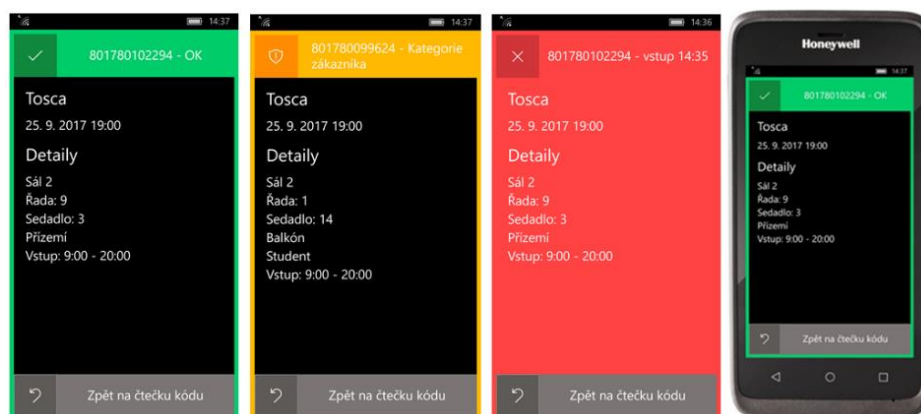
14:37

801780102294 - OK

Tosca

25. 9. 2017 19:00

Detaily

Sál 2
Řada: 9
Sedadlo: 3
Přízemí
Vstup: 9:00 - 20:00

Zpět na čtečku kódu

14:37

801780099624 - Kategorie zákazníka

Tosca

25. 9. 2017 19:00

Detaily

Sál 2
Řada: 1
Sedadlo: 14
Balkón
Student
Vstup: 9:00 - 20:00

Zpět na čtečku kódu

14:36

801780102294 - vstup 14:35

Tosca

25. 9. 2017 19:00

Detaily

Sál 2
Řada: 9
Sedadlo: 3
Přízemí
Vstup: 9:00 - 20:00

Zpět na čtečku kódu

Honeywell

14:37

801780102294 - OK

Tosca

25. 9. 2017 19:00

Detaily

Sál 2
Řada: 9
Sedadlo: 3
Přízemí
Vstup: 9:00 - 20:00

Zpět na čtečku kódu